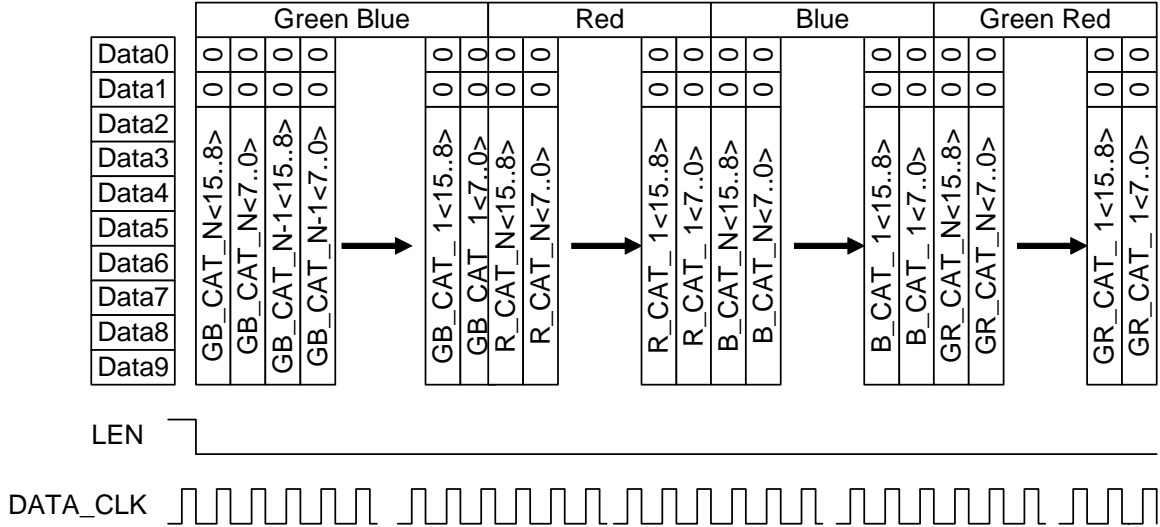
Green Blue

Red

Blue

Green Red

Data0
Data1
Data2
Data3
Data4
Data5
Data6
Data7
Data8
Data9

0 0 0 0 0 0 0 0 0 0 0 0 0 0 0 0 0 0 0 0
0 0 0 0 0 0 0 0 0 0 0 0 0 0 0 0 0 0 0 0

GB_CAT_N<15..8>
GB_CAT_N<7..0>
GB_CAT_N-1<15..8>
GB_CAT_N-1<7..0>
GB_CAT_ 1<15..8>
GB_CAT_ 1<7..0>
R_CAT_N<15..8>
R_CAT_N<7..0>
R_CAT_ 1<15..8>
R_CAT_ 1<7..0>
B_CAT_N<15..8>
B_CAT_N<7..0>
B_CAT_ 1<15..8>
B_CAT_ 1<7..0>
GR_CAT_N<15..8>
GR_CAT_N<7..0>
GR_CAT_ 1<15..8>
GR_CAT_ 1<7..0>

LEN

DATA_CLK